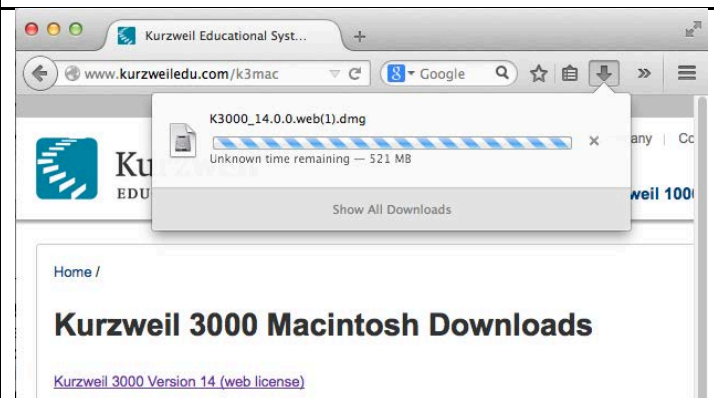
Kurzweil Educational Syst...

www.kurzweiledu.com/k3mac

Google

K3000_14.0.0.web(1).dmg

Unknown time remaining — 521 MB

Show All Downloads

Ku

EDU

any

Co

weil 100

Home /

Kurzweil 3000 Macintosh Downloads

Kurzweil 3000 Version 14 (web license)